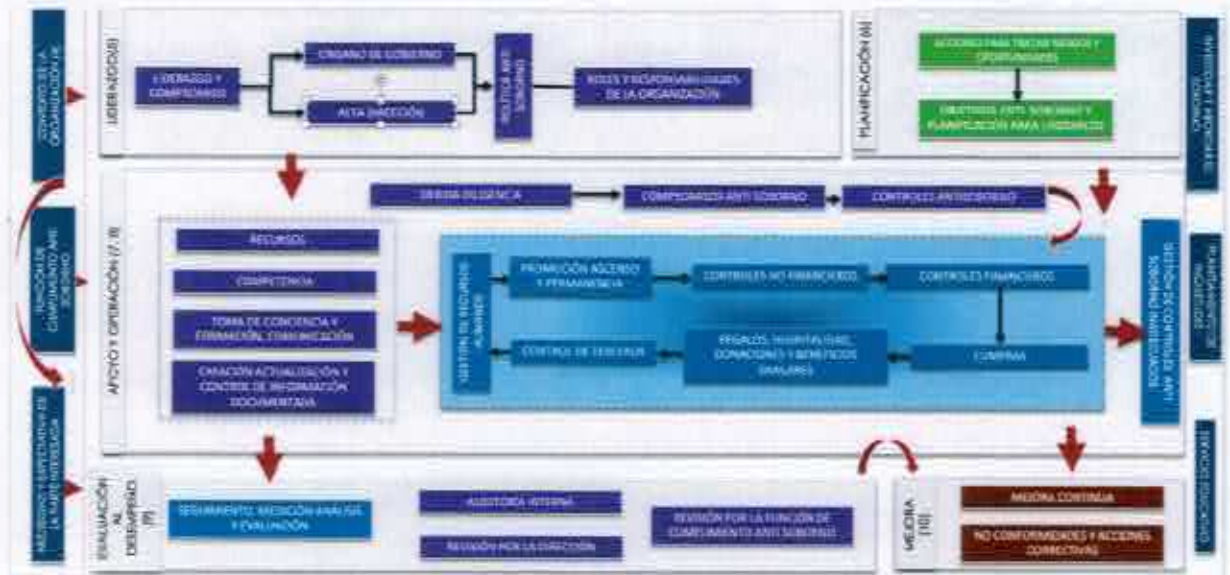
CONTEXTO DE LA ORGANIZACIÓN (4)

FUNCIÓN DE CUMPLIMIENTO ANTI SOBORNO

NECESIDADES Y EXPECTATIVAS DE LA PARTE INTERESADA

LIDERAZGO (5)

LIDERAZGO Y COMPROMISO

ÓRGANO DE GOBIERNO

ALTA DIRECCIÓN

POLÍTICA ANTI SOBORNO

ROLES Y RESPONSABILIDADES DE LA ORGANIZACIÓN

PLANIFICACIÓN (6)

ACCIONES PARA TRATAR RIESGOS Y OPORTUNIDADES

OBJETIVOS ANTI SOBORNO Y PLANIFICACIÓN PARA LOGRARLOS

INVESTIGAR Y PROCEDER SOBORNO

APOYO Y OPERACIÓN (7, 8)

DEBIDA DILIGENCIA

COMPROMISOS ANTI SOBORNO

CONTROLES ANTISOBORNO

RECURSOS

COMPETENCIA

TOMA DE CONCIENCIA Y FORMACIÓN, COMUNICACIÓN

CREACIÓN ACTUALIZACIÓN Y CONTROL DE INFORMACIÓN DOCUMENTADA

GESTIÓN DE RECURSOS HUMANOS

PROMOCIÓN ASCENSO Y PERMANENCIA

CONTROLES NO FINANCIEROS

CONTROLES FINANCIEROS

CONTROL DE TERCEROS

REGALOS, HOSPITALIDAD, DONACIONES Y BENEFICIOS SIMILARES

COMPRAS

GESTIÓN DE CONTROLES ANTI SOBORNO INADECUADOS

PLANTEAMIENTO DE INQUIETUDES

EVALUACIÓN AL DESEMPEÑO (9)

SEGUIMIENTO, MEDICIÓN ANÁLISIS Y EVALUACIÓN

AUDITORÍA INTERNA

REVISIÓN POR LA DIRECCIÓN

REVISIÓN POR LA FUNCIÓN DE CUMPLIMIENTO ANTI SOBORNO

MEJORA (10)

MEJORA CONTINUA

NO CONFORMIDADES Y ACCIONES CORRECTIVAS

SERVICIO EDUCATIVO